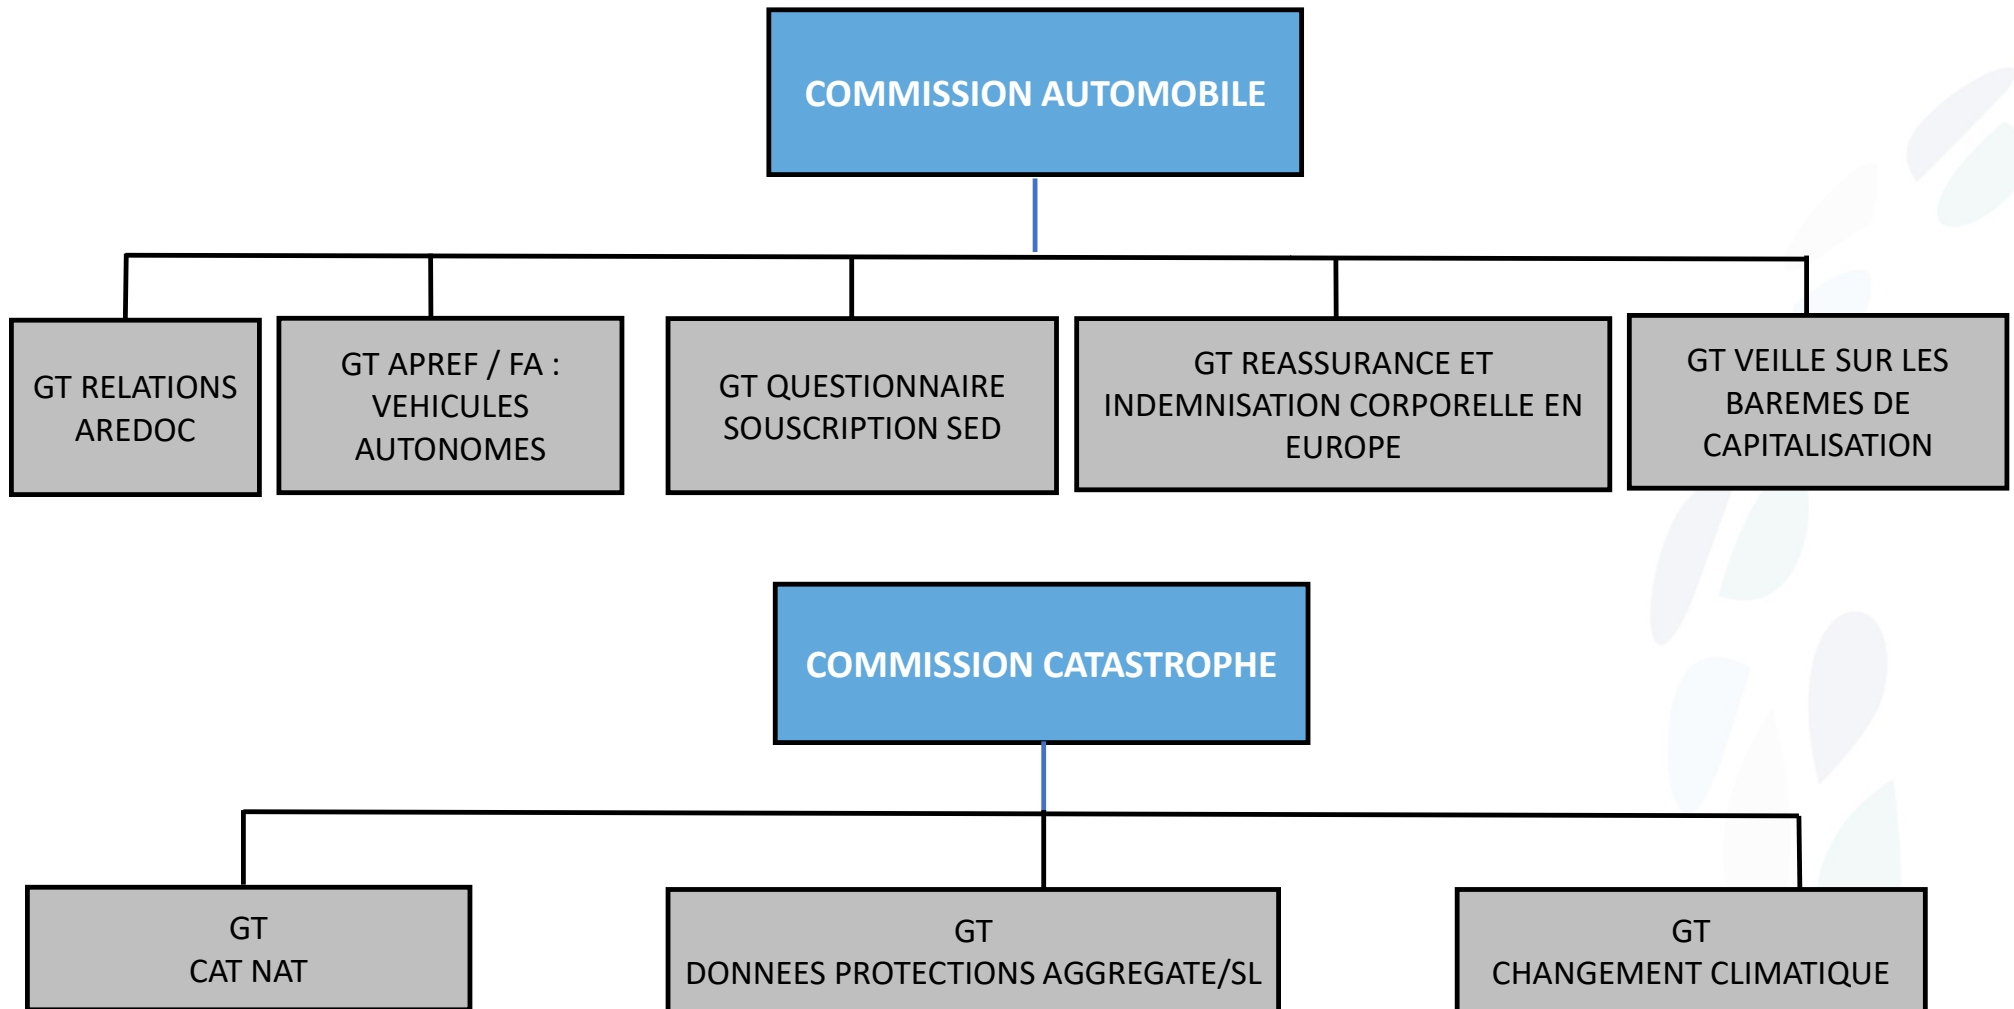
COMMISSION AUTOMOBILE

GT RELATIONS AREDOC

GT APREF / FA : VEHICULES AUTONOMES

GT QUESTIONNAIRE SOUSCRIPTION SED

GT REASSURANCE ET INDEMNISATION CORPORELLE EN EUROPE

GT VEILLE SUR LES BAREMES DE CAPITALISATION

COMMISSION CATASTROPHE

GT
CAT NAT

GT
DONNEES PROTECTIONS AGGREGATE/SL

GT
CHANGEMENT CLIMATIQUE